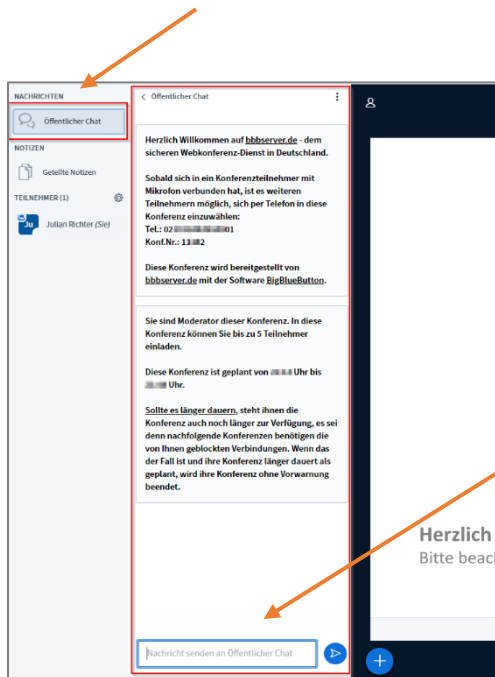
NACHRICHTEN

Öffentlicher Chat

NOTIZEN

Geteilte Notizen

TEILNEHMER (1)

Ju

Julian Richter (Sie)

< Öffentlicher Chat

Herzlich Willkommen auf bbbserver.de - dem sicheren Webkonferenz-Dienst in Deutschland.

Sobald sich in ein Konferenzteilnehmer mit Mikrofon verbunden hat, ist es weiteren Teilnehmern möglich, sich per Telefon in diese Konferenz einzuwählen:
Tel.: 02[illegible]01
Konf.Nr.: 13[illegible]2

Diese Konferenz wird bereitgestellt von bbbserver.de mit der Software BigBlueButton.

Sie sind Moderator dieser Konferenz. In diese Konferenz können Sie bis zu 5 Teilnehmer einladen.

Diese Konferenz ist geplant von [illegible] Uhr bis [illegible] Uhr.

Sollte es länger dauern, steht ihnen die Konferenz auch noch länger zur Verfügung, es sei denn nachfolgende Konferenzen benötigen die von Ihnen geblockten Verbindungen. Wenn das der Fall ist und ihre Konferenz länger dauert als geplant, wird ihre Konferenz ohne Vorwarnung beendet.

Nachricht senden an Öffentlicher Chat

Herzlich
Bitte beac